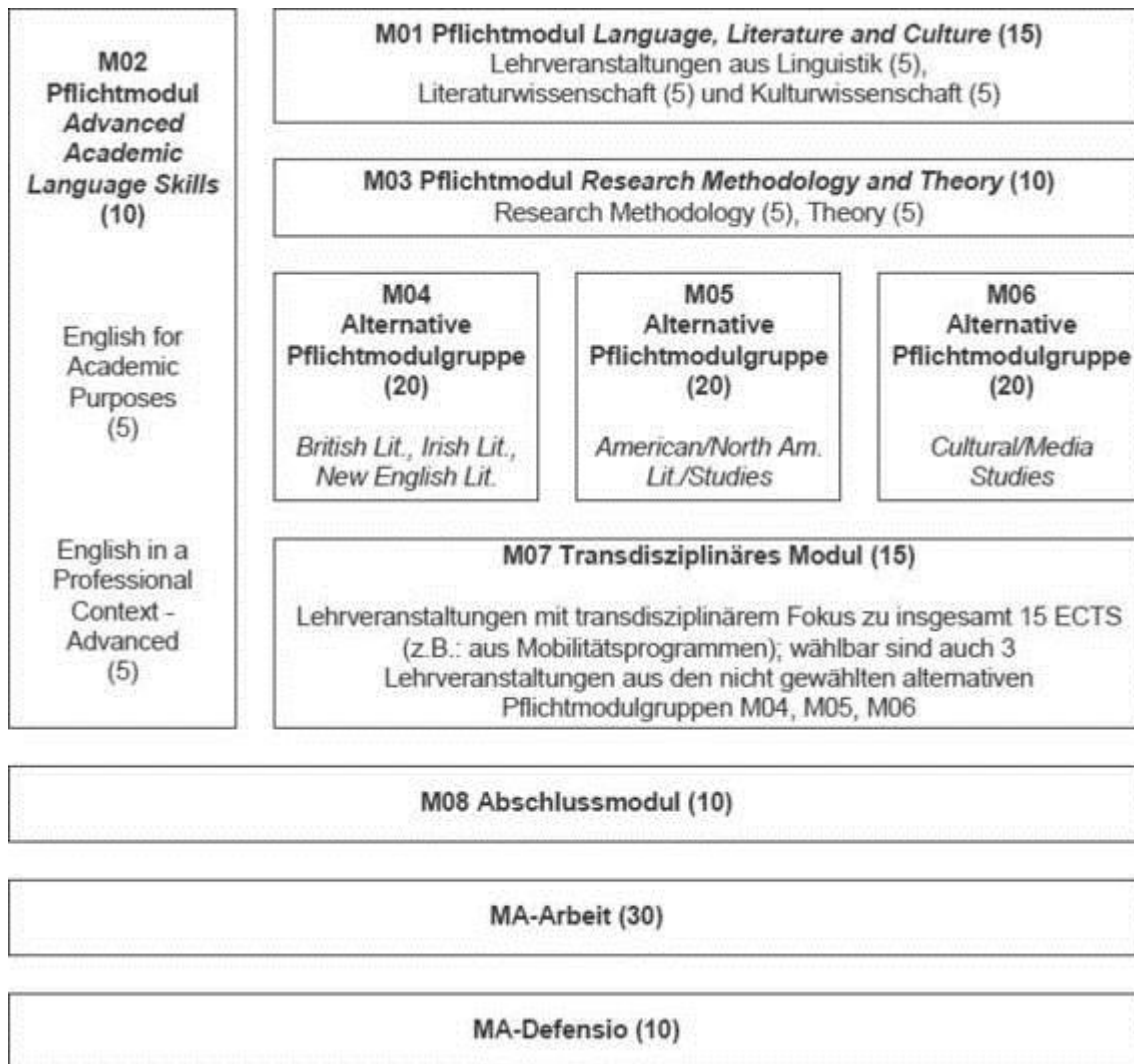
M02
Pflichtmodul
Advanced Academic Language Skills
(10)

English for Academic Purposes
(5)

English in a Professional Context - Advanced
(5)

M01 Pflichtmodul Language, Literature and Culture (15)
Lehrveranstaltungen aus Linguistik (5), Literaturwissenschaft (5) und Kulturwissenschaft (5)

M03 Pflichtmodul Research Methodology and Theory (10)
Research Methodology (5), Theory (5)

M04
Alternative Pflichtmodulgruppe
(20)

British Lit., Irish Lit., New English Lit.

M05
Alternative Pflichtmodulgruppe
(20)

American/North Am. Lit./Studies

M06
Alternative Pflichtmodulgruppe
(20)

Cultural/Media Studies

M07 Transdisziplinäres Modul (15)

Lehrveranstaltungen mit transdisziplinärem Fokus zu insgesamt 15 ECTS (z.B.: aus Mobilitätsprogrammen); wählbar sind auch 3 Lehrveranstaltungen aus den nicht gewählten alternativen Pflichtmodulgruppen M04, M05, M06

M08 Abschlussmodul (10)

MA-Arbeit (30)

MA-Defensio (10)